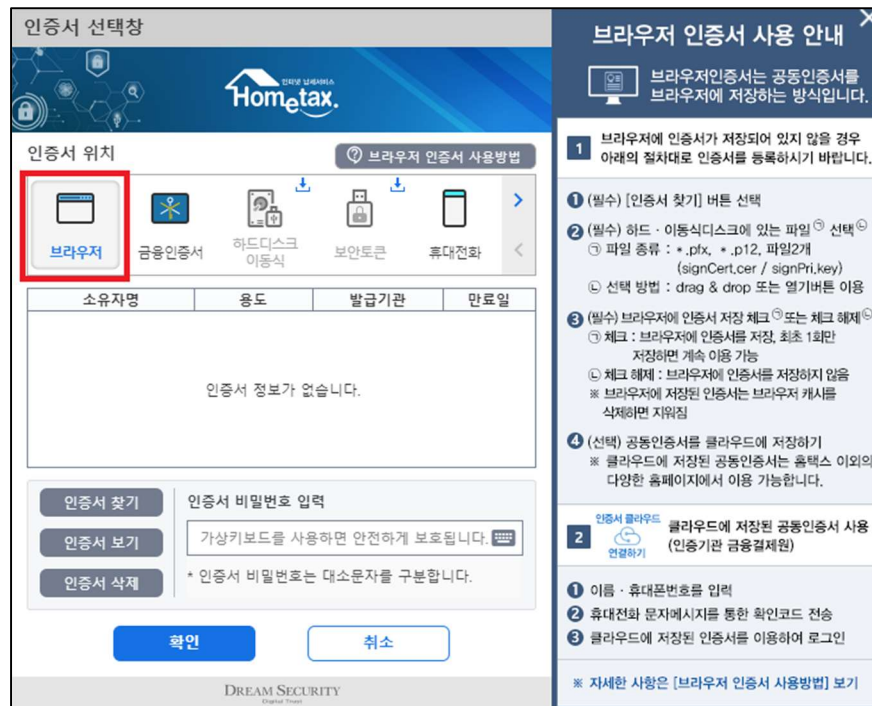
인증서 선택창

인터넷 납세서비스
Hometax.

인증서 위치

브라우저 인증서 사용방법

브라우저
금융인증서
하드디스크 이동식
보안토큰
휴대전화

| 소유자명 | 용도 | 발급기관 | 만료일 |
|---|---|---|---|
| 인증서 정보가 없습니다. | | | |

인증서 찾기
인증서 보기
인증서 삭제

인증서 비밀번호 입력

가상키보드를 사용하면 안전하게 보호됩니다.

* 인증서 비밀번호는 대소문자를 구분합니다.

확인
취소

DREAM SECURITY
Digital Trust

브라우저 인증서 사용 안내

브라우저인증서는 공동인증서를 브라우저에 저장하는 방식입니다.

1 브라우저에 인증서가 저장되어 있지 않을 경우 아래의 절차대로 인증서를 등록하시기 바랍니다.

❶ (필수) [인증서 찾기] 버튼 선택

❷ (필수) 하드 · 이동식디스크에 있는 파일㉠ 선택㉡
㉠ 파일 종류 : *.pfx, *.p12, 파일2개 (signCert.cer / signPri.key)
㉡ 선택 방법 : drag & drop 또는 열기버튼 이용

❸ (필수) 브라우저에 인증서 저장 체크㉠또는 체크 해제㉡
㉠ 체크 : 브라우저에 인증서를 저장, 최초 1회만 저장하면 계속 이용 가능
㉡ 체크 해제 : 브라우저에 인증서를 저장하지 않음
※ 브라우저에 저장된 인증서는 브라우저 캐시를 삭제하면 지워짐

❹ (선택) 공동인증서를 클라우드에 저장하기
※ 클라우드에 저장된 공동인증서는 홈택스 이외의 다양한 홈페이지에서 이용 가능합니다.

2 인증서 클라우드 연결하기 클라우드에 저장된 공동인증서 사용 (인증기관 금융결제원)

❶ 이름 · 휴대폰번호를 입력
❷ 휴대전화 문자메시지를 통한 확인코드 전송
❸ 클라우드에 저장된 인증서를 이용하여 로그인

※ 자세한 사항은 [브라우저 인증서 사용방법] 보기